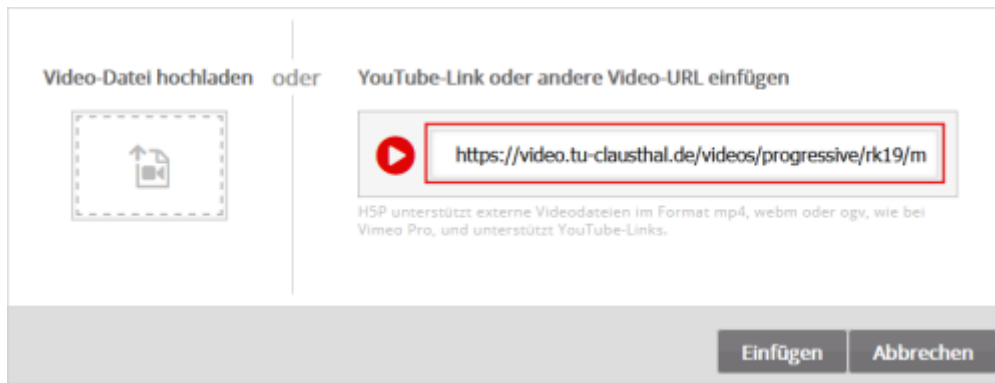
Video-Datei hochladen

oder

YouTube-Link oder andere Video-URL einfügen

https://video.tu-clausthal.de/videos/progressive/rk19/m

H5P unterstützt externe Videodateien im Format mp4, webm oder ogv, wie bei Vimeo Pro, und unterstützt YouTube-Links.

Einfügen

Abbrechen